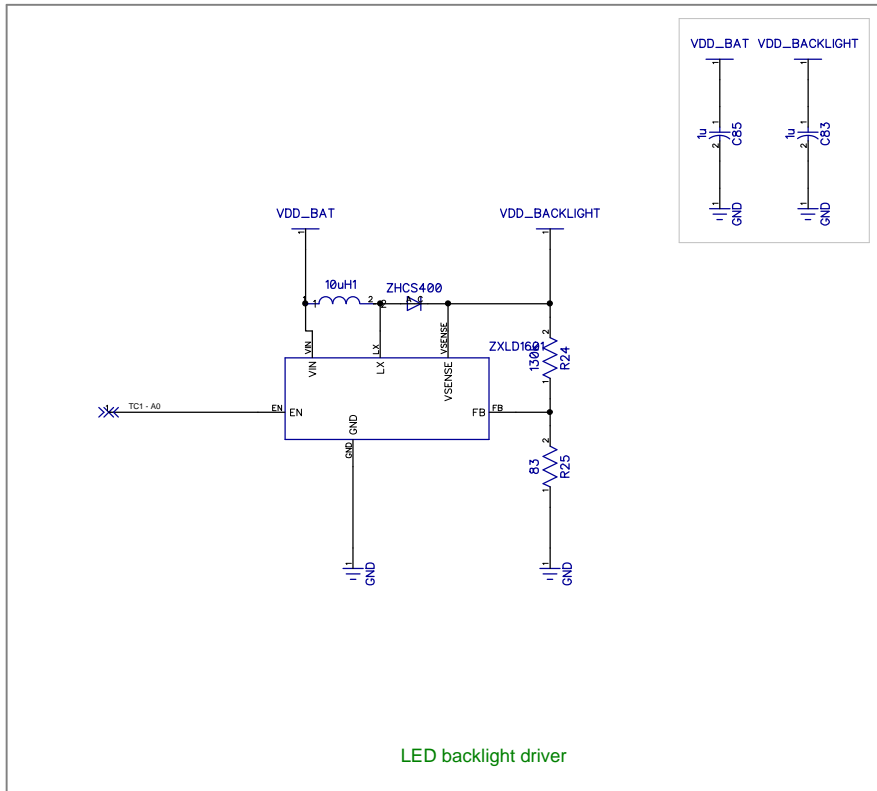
VDD_BAT VDD_BACKLIGHT

1
1u
1
C85
2
1
GND

1
1u
1
C83
2
1
GND

VDD_BAT

VDD_BACKLIGHT

1

1

10uH1

1 2

ZHCS400

A C

2

VIN

LX

VSENSE

ZXLD1601

1300

R24

1

VIN

LX

VSENSE

TC1 - A0

EN

EN

FB

FB

GND

GND

2

83

R25

1

1
GND

1
GND

LED backlight driver